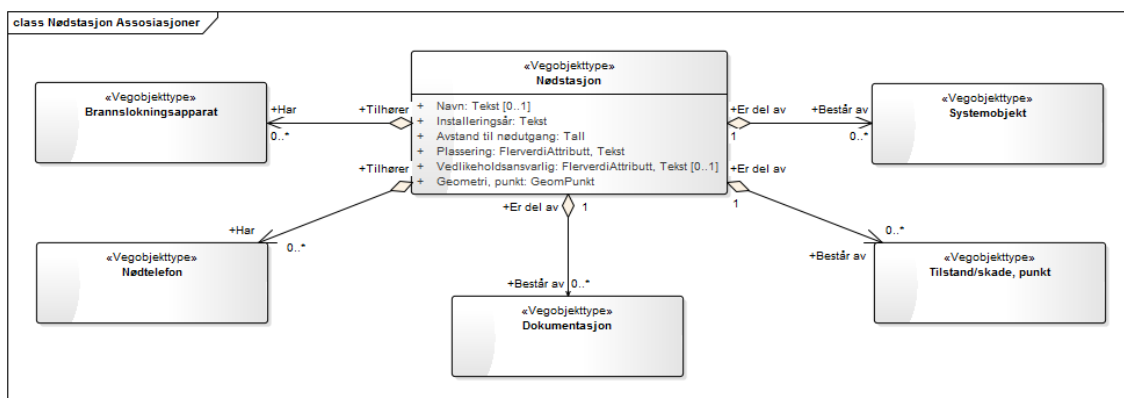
class Nødstasjon Assosiasjoner

«Vegobjekttype»
Nødstasjon

+ Navn: Tekst [0..1]
+ Installeringsår: Tekst
+ Avstand til nødutgang: Tall
+ Plassering: FlerverdiAttributt, Tekst
+ Vedlikeholdsansvarlig: FlerverdiAttributt, Tekst [0..1]
+ Geometri, punkt: GeomPunkt

«Vegobjekttype»
Brannslokningsapparat

+Har
0..*
+Tilhører

«Vegobjekttype»
Systemobjekt

+Er del av
1
+Består av
0..*

+Tilhører
+Har
0..*

«Vegobjekttype»
Nødtelefon

+Er del av
1

+Er del av
1
0..*
+Består av

«Vegobjekttype»
Tilstand/skade, punkt

+Består av
0..*

«Vegobjekttype»
Dokumentasjon